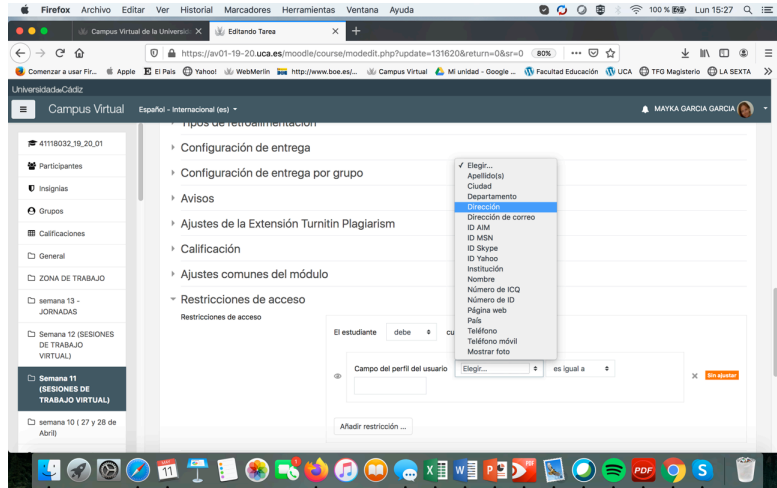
Firefox Archivo Editar Ver Historial Marcadores Herramientas Ventana Ayuda

100 % Lun 15:27

Campus Virtual de la Universid ×
Editando Tarea ×
+

https://av01-19-20.uca.es/moodle/course/modedit.php?update=131620&return=0&sr=0 80% ···

Comenzar a usar Fir... Apple El País Yahoo! WebMerlin http://www.boe.es/... Campus Virtual Mi unidad - Google ... Facultad Educación UCA TFG Magisterio LA SEXTA

UniversidaddeCádiz
Campus Virtual Español - Internacional (es) MAYKA GARCIA GARCIA

41118032_19_20_01
Participantes
Insignias
Grupos
Calificaciones
General
ZONA DE TRABAJO
semana 13 - JORNADAS
Semana 12 (SESIONES DE TRABAJO VIRTUAL)
Semana 11 (SESIONES DE TRABAJO VIRTUAL)
semana 10 ( 27 y 28 de Abril)

Tipos de retroalimentación
Configuración de entrega
Configuración de entrega por grupo
Avisos
Ajustes de la Extensión Turnitin Plagiarism
Calificación
Ajustes comunes del módulo
Restricciones de acceso
Restricciones de acceso

El estudiante debe cu

Campo del perfil del usuario Elegir... es igual a
Sin ajustar

Añadir restricción ...

✓ Elegir...
Apellido(s)
Ciudad
Departamento
Dirección
Dirección de correo
ID AIM
ID MSN
ID Skype
ID Yahoo
Institución
Nombre
Número de ICQ
Número de ID
Página web
País
Teléfono
Teléfono móvil
Mostrar foto